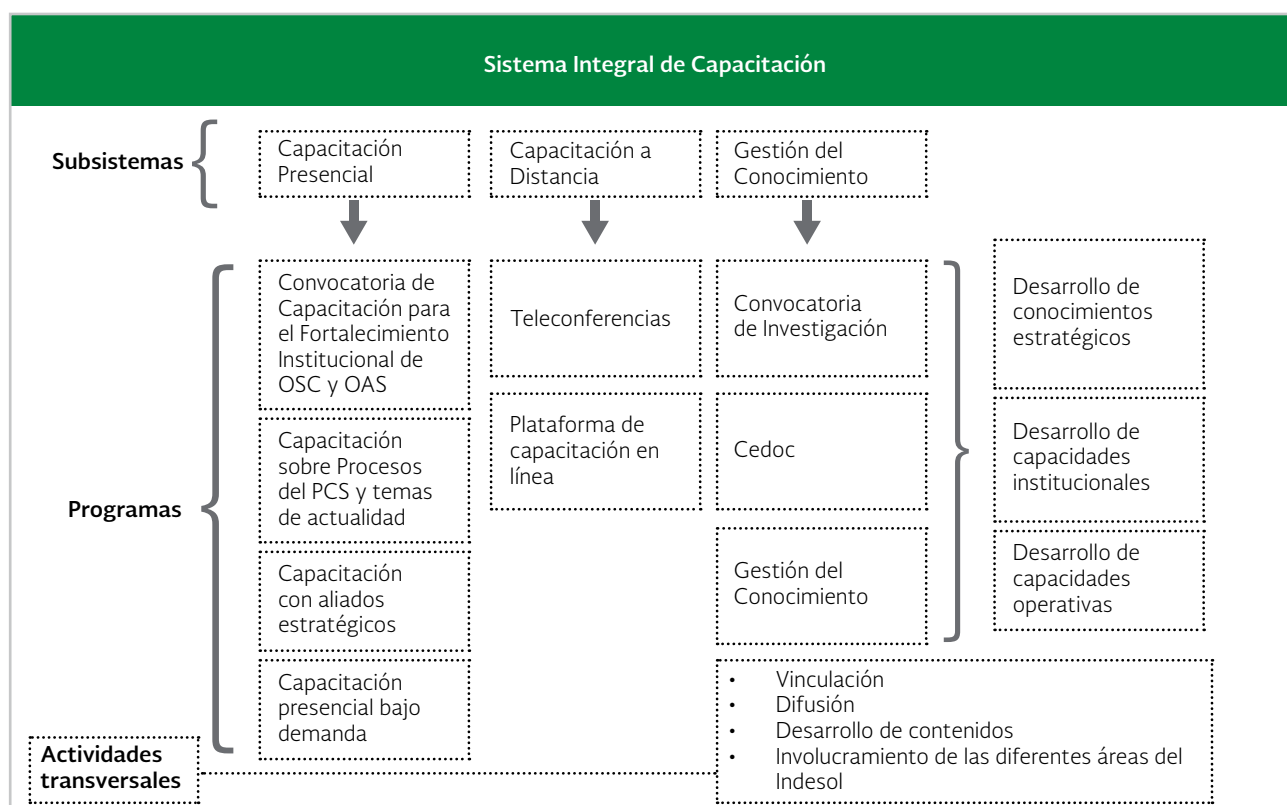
Sistema Integral de Capacitación

Subsistemas

Capacitación Presencial

Capacitación a Distancia

Gestión del Conocimiento

Programas

Convocatoria de Capacitación para el Fortalecimiento Institucional de OSC y OAS

Capacitación sobre Procesos del PCS y temas de actualidad

Capacitación con aliados estratégicos

Capacitación presencial bajo demanda

Teleconferencias

Plataforma de capacitación en línea

Convocatoria de Investigación

Cedoc

Gestión del Conocimiento

Desarrollo de conocimientos estratégicos

Desarrollo de capacidades institucionales

Desarrollo de capacidades operativas

Actividades transversales

- Vinculación
- Difusión
- Desarrollo de contenidos
- Involucramiento de las diferentes áreas del Indesol